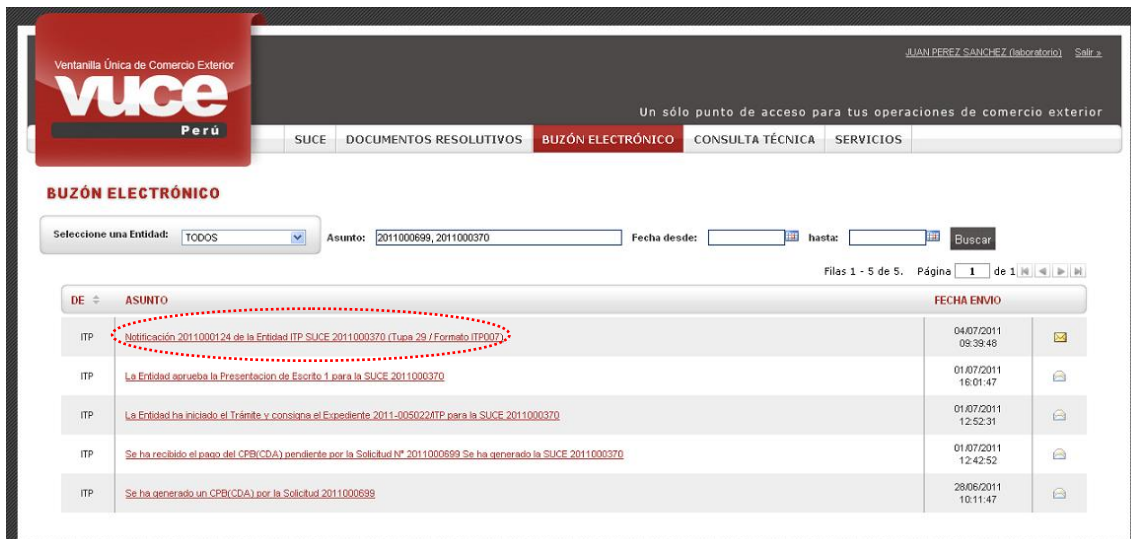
Ventanilla Única de Comercio Exterior
VUCE
Perú

JUAN PEREZ SANCHEZ (laboratorio) Salir »

Un sólo punto de acceso para tus operaciones de comercio exterior

SUCE | DOCUMENTOS RESOLUTIVOS | BUZÓN ELECTRÓNICO | CONSULTA TÉCNICA | SERVICIOS

BUZÓN ELECTRÓNICO

Seleccione una Entidad: TODOS

Asunto: 2011000699, 2011000370

Fecha desde: hasta: Buscar

Filas 1 - 5 de 5. Página 1 de 1

| DE | ASUNTO | FECHA ENVIO | |
|---|---|---|---|
| ITP | Notificación 2011000124 de la Entidad ITP SUCE 2011000370 (Tupa 29 / Formato ITP007) | 04/07/2011 09:39:48 | |
| ITP | La Entidad aprueba la Presentacion de Escrito 1 para la SUCE 2011000370 | 01/07/2011 16:01:47 | |
| ITP | La Entidad ha iniciado el Trámite y consigna el Expediente 2011-005022/ITP para la SUCE 2011000370 | 01/07/2011 12:52:31 | |
| ITP | Se ha recibido el pago del CPB(CDA) pendiente por la Solicitud Nº 2011000699 Se ha generado la SUCE 2011000370 | 01/07/2011 12:42:52 | |
| ITP | Se ha generado un CPB(CDA) por la Solicitud 2011000699 | 28/06/2011 10:11:47 | |